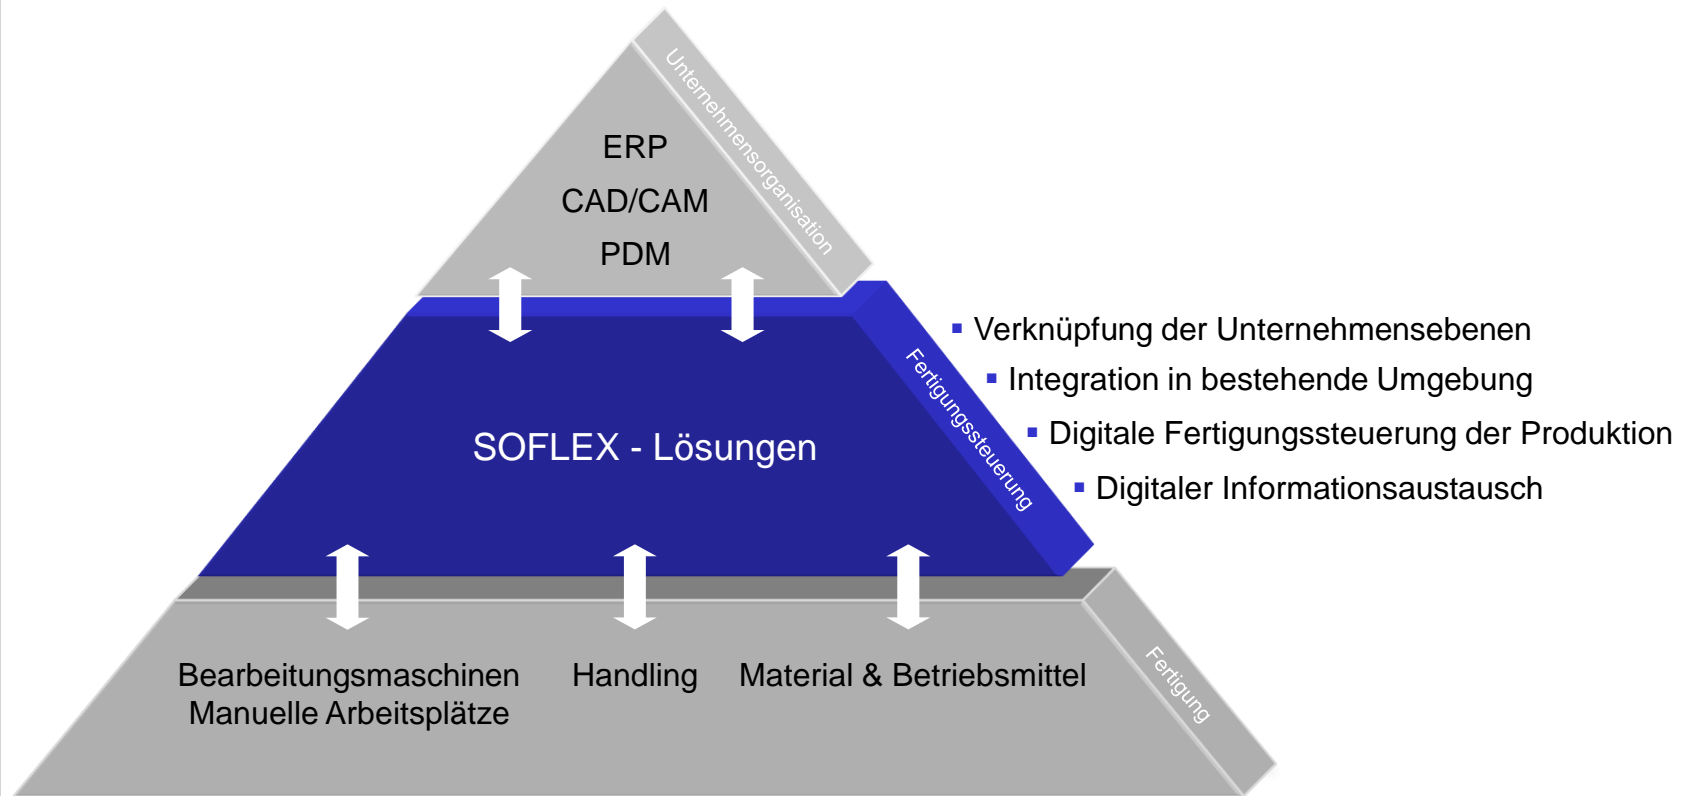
ERP
CAD/CAM
PDM

Unternehmensorganisation

SOFLEX - Lösungen

Fertigungssteuerung

- Verknüpfung der Unternehmensebenen
- Integration in bestehende Umgebung
- Digitale Fertigungssteuerung der Produktion
- Digitaler Informationsaustausch

Bearbeitungsmaschinen
Manuelle Arbeitsplätze

Handling

Material & Betriebsmittel

Fertigung